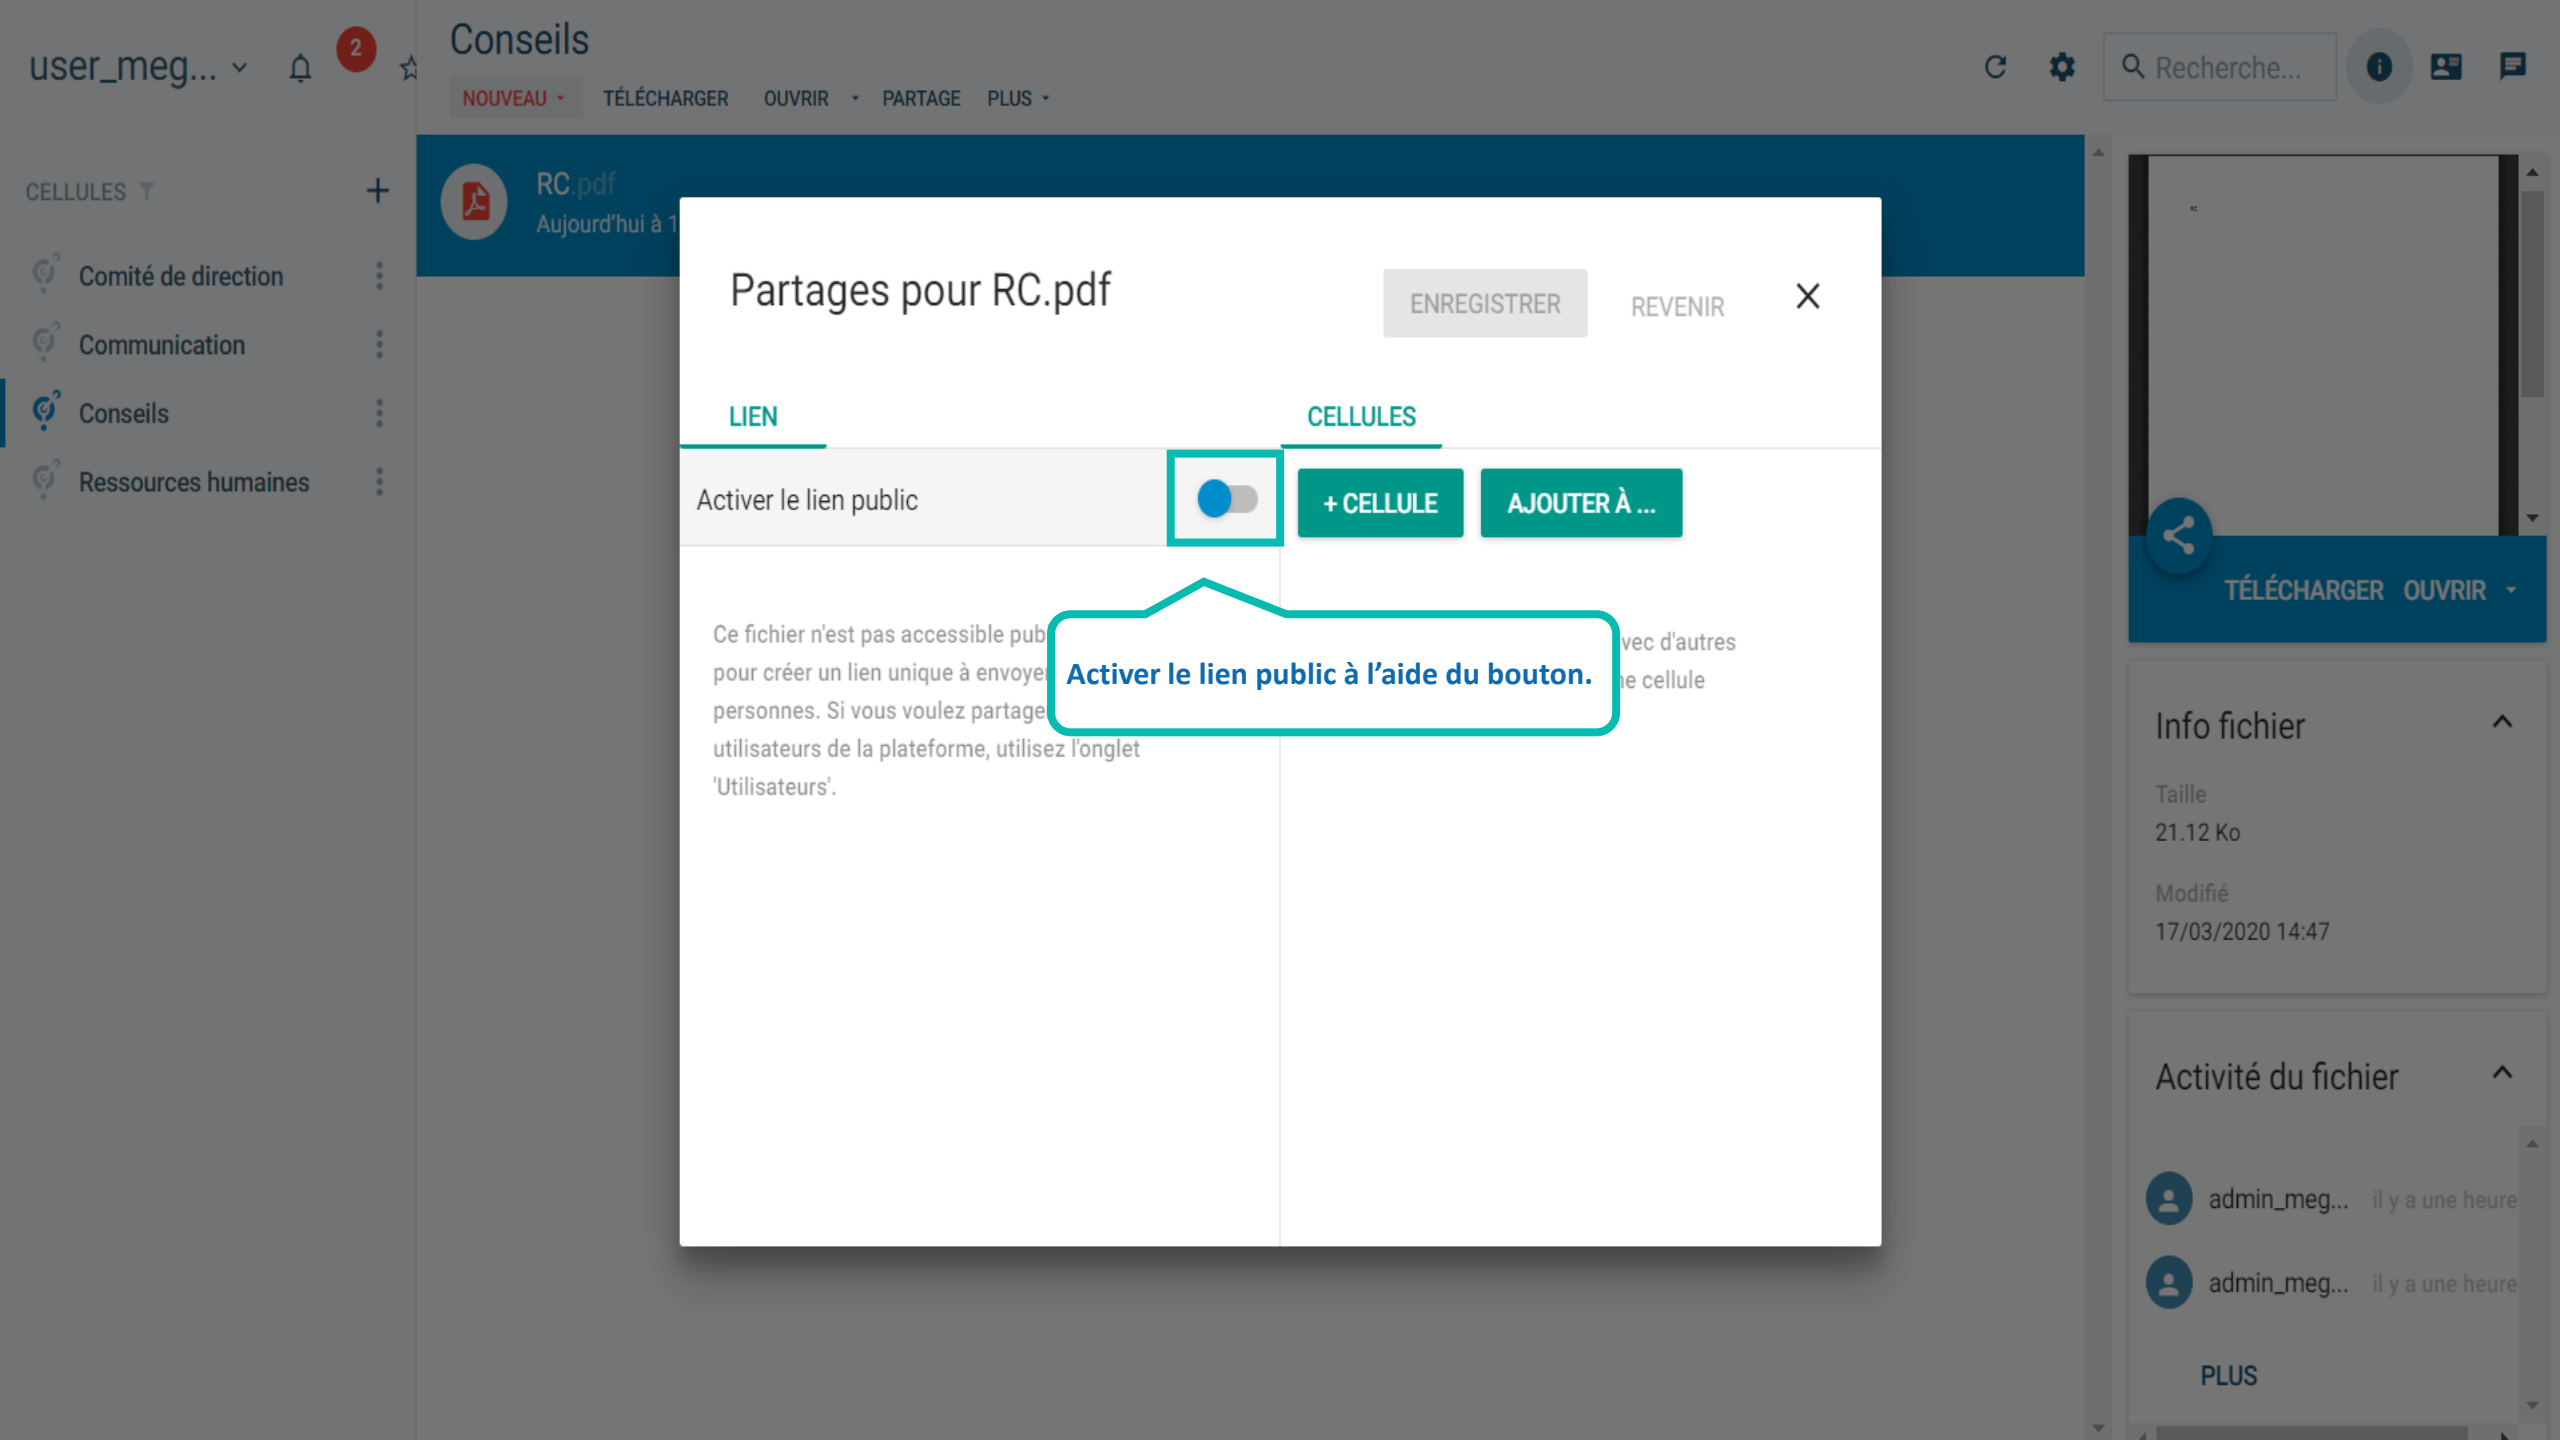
user_meg...
2

CELLULES
Comité de direction
Communication
Conseils
Ressources humaines

Conseils
NOUVEAU TÉLÉCHARGER OUVRIR PARTAGE PLUS

Recherche...

RC.pdf
Aujourd'hui à 1

Partages pour RC.pdf
ENREGISTRER REVENIR

LIEN CELLULES

Activer le lien public

+ CELLULE AJOUTER À ...

Ce fichier n'est pas accessible pub
pour créer un lien unique à envoye
personnes. Si vous voulez partage
utilisateurs de la plateforme, utilisez l'onglet 'Utilisateurs'.

vec d'autres
e cellule

Activer le lien public à l'aide du bouton.

TÉLÉCHARGER OUVRIR

Info fichier
Taille
21.12 Ko
Modifié
17/03/2020 14:47

Activité du fichier
admin_meg... il y a une heure
admin_meg... il y a une heure
PLUS